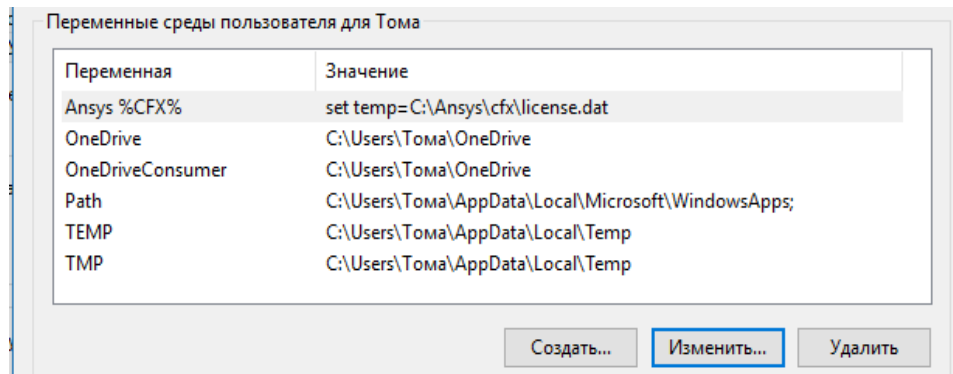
Переменные среды пользователя для Тома

| Переменная | Значение |
|---|---|
| Ansys %CFX% | set temp=C:\Ansys\cfx\license.dat |
| OneDrive | C:\Users\Тома\OneDrive |
| OneDriveConsumer | C:\Users\Тома\OneDrive |
| Path | C:\Users\Тома\AppData\Local\Microsoft\WindowsApps; |
| TEMP | C:\Users\Тома\AppData\Local\Temp |
| TMP | C:\Users\Тома\AppData\Local\Temp |

Создать... Изменить... Удалить